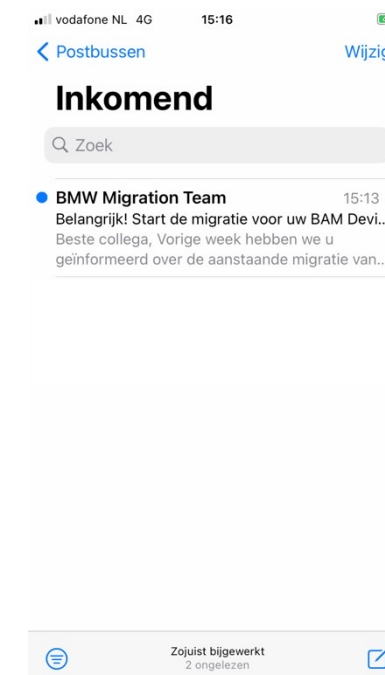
vodafone NL 4G 15:16

Postbussen Wijzig

Inkomend

Zoek

BMW Migration Team 15:13
Belangrijk! Start de migratie voor uw BAM Devi...
Beste collega, Vorige week hebben we u geïnformeerd over de aanstaande migratie van...

Zojuist bijgewerkt
2 ongelezen